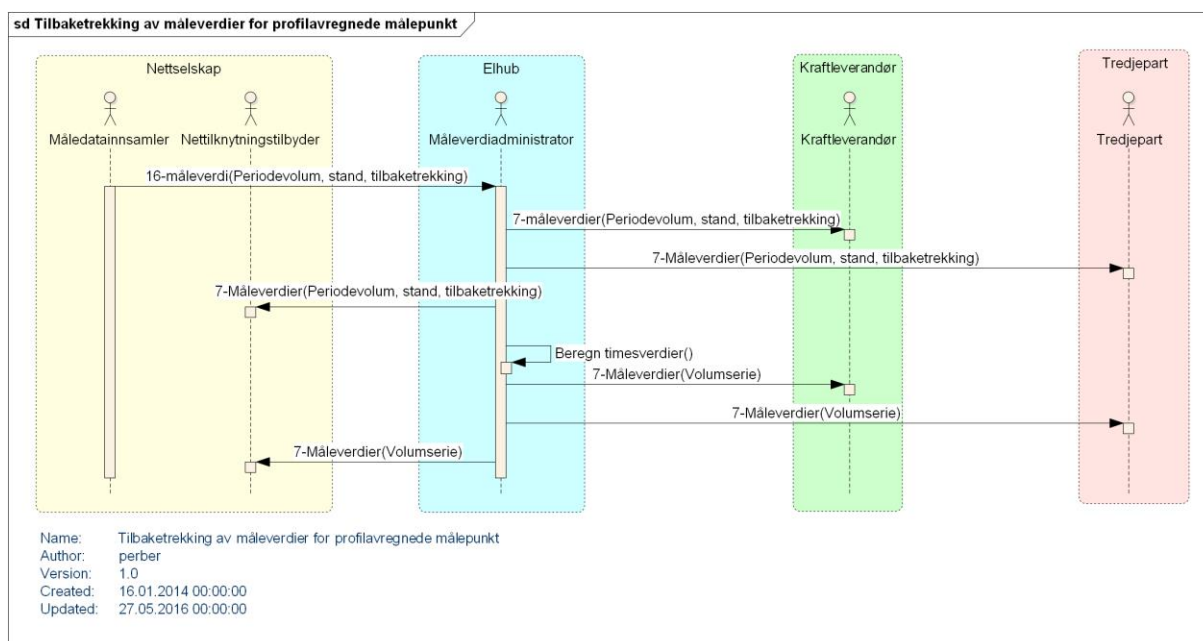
sd Tilbaketrekking av måleverdier for profilavregnede målepunkt

Nettselskap

Måledatainnsamler

Nettilknytningstilbyder

Elhub

Måleverdiadministrator

Kraftleverandør

Kraftleverandør

Tredjepart

Tredjepart

16-måleverdi(Periodevolum, stand, tilbaketrekking)

7-måleverdier(Periodevolum, stand, tilbaketrekking)

7-Måleverdier(Periodevolum, stand, tilbaketrekking)

7-Måleverdier(Periodevolum, stand, tilbaketrekking)

Beregn timesverdier()

7-Måleverdier(Volumserie)

7-Måleverdier(Volumserie)

7-Måleverdier(Volumserie)

Name: Tilbaketrekking av måleverdier for profilavregnede målepunkt
Author: perber
Version: 1.0
Created: 16.01.2014 00:00:00
Updated: 27.05.2016 00:00:00